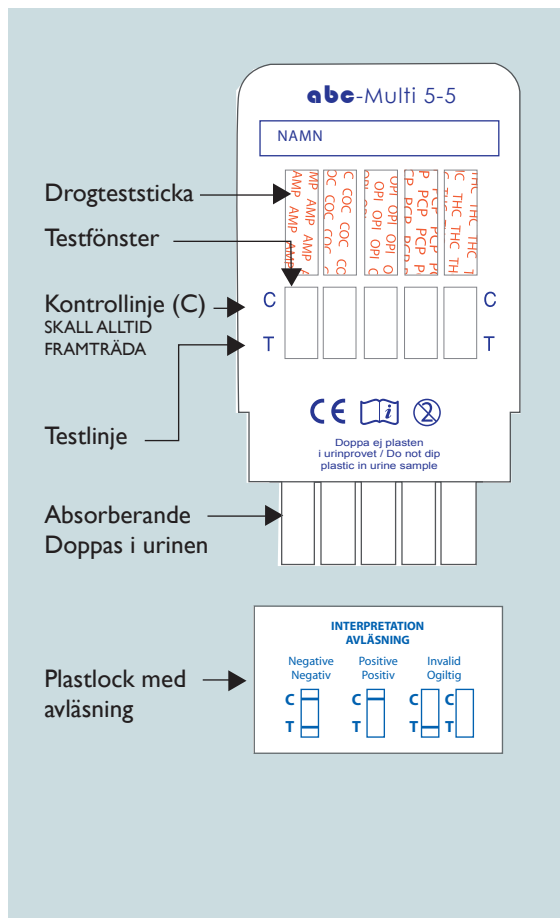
abc-Multi 5-5

NAMN

Drogteststicka

Testfönster

AMP AMP AMP
COC COC COC
OPI OPI OPI
PCP PCP PCP
THC THC THC

Kontrollinje (C)
SKALL ALLTID FRAMTRÄDA

C C

T T

Testlinje

CE

Doppa ej plasten i urinprovet / Do not dip plastic in urine sample

Absorberande
Doppas i urinen

Plastlock med avläsning

INTERPRETATION
AVLÄSNING

Negative
Negativ

Positive
Positiv

Invalid
Ogiltig

C C C C
T T T T